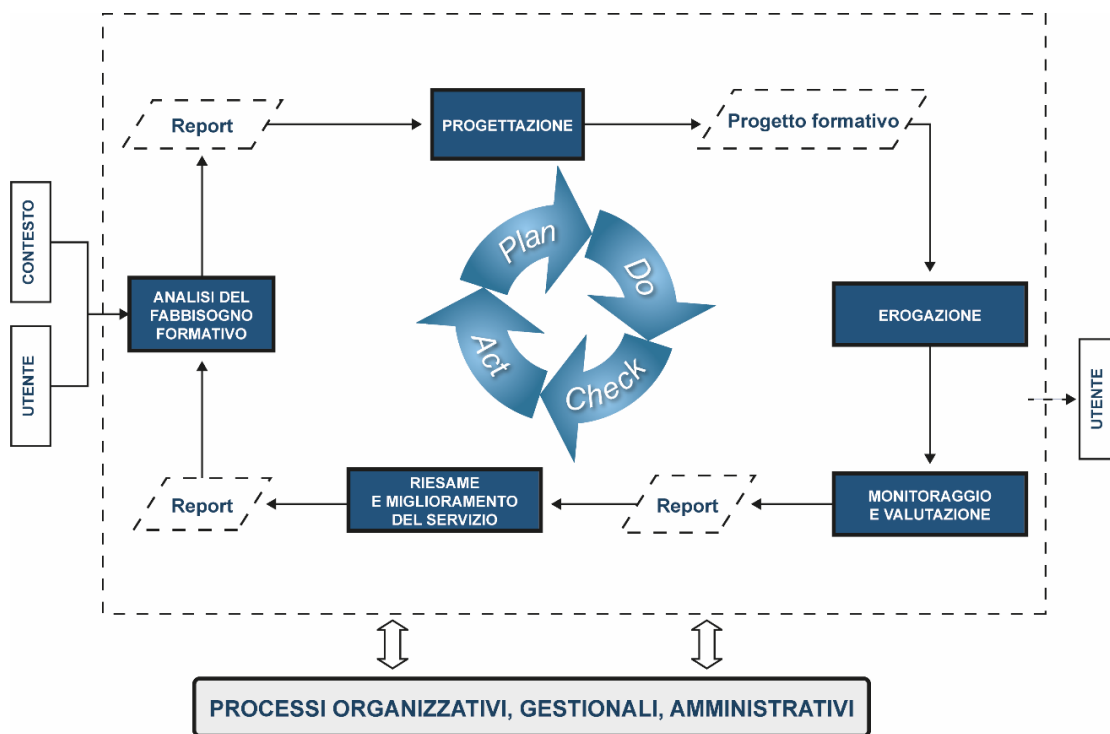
CONTESTO

UTENTE

Report

PROGETTAZIONE

Progetto formativo

ANALISI DEL FABBISOGNO FORMATIVO

Plan

Do

Act

Check

EROGAZIONE

UTENTE

Report

RIESAME E MIGLIORAMENTO DEL SERVIZIO

Report

MONITORAGGIO E VALUTAZIONE

PROCESSI ORGANIZZATIVI, GESTIONALI, AMMINISTRATIVI